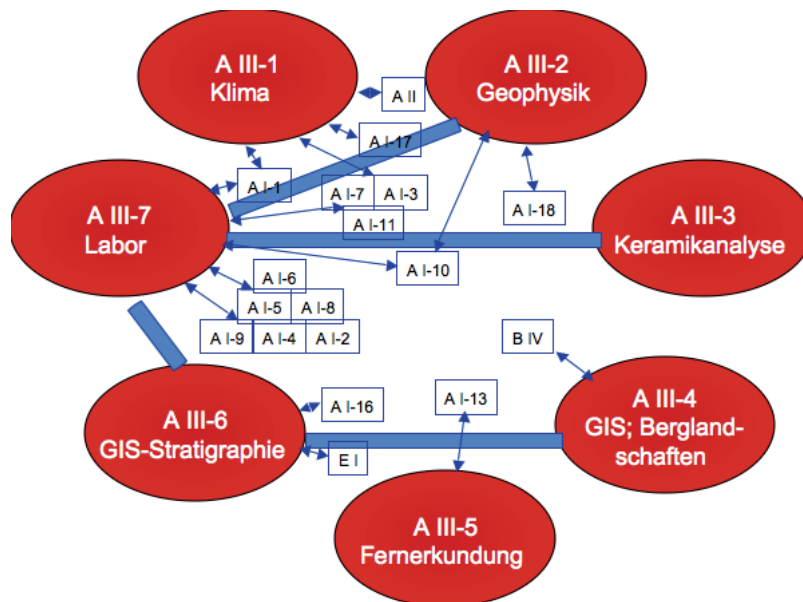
A III-1
Klima

A III-2
Geophysik

A II

A I-17

A I-1

A I-7

A I-3

A I-18

A III-7
Labor

A I-11

A III-3
Keramikanalyse

A I-10

A I-6

A I-5

A I-8

A I-9

A I-4

A I-2

B IV

A I-13

A I-16

A III-6
GIS-Stratigraphie

A III-4
GIS; Berglandschaften

E I

A III-5
Fernerkundung